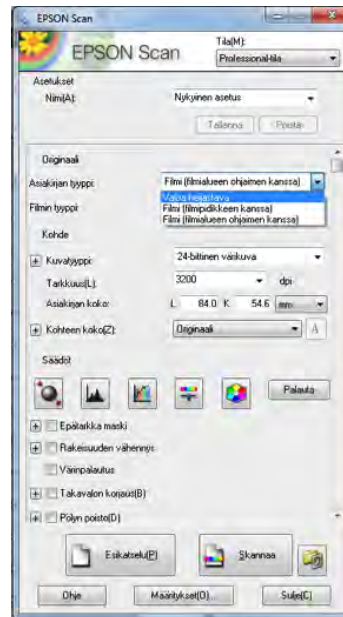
EPSON Scan

EPSON Scan

Tila(M):
Professional-tila

Asetukset

Nimi(A): Nykyinen asetus

Tallenna Poista

Originaali

Asiakirjan tyyppi: Filmi (filmialueen ohjaimen kanssa)

Filmin tyyppi:

Valos heijastava
Filmi (filmipidikkeen kanssa)
Filmi (filmialueen ohjaimen kanssa)

Kohde

Kuvatyyppi: 24-bittinen värikuva

Tarkkuus(L): 3200 dpi

Asiakirjan koko: L 84.0 K 54.6 mm

Kohteen koko(Z): Originaali

Säädöt

Palauta

Epätarkka maski

Rakeisuuden vähennys

Värinpalautus

Takavalon korjaus(B)

Pölyn poisto(D)

Esikatselu(P)

Skannaa

Ohje

Määritykset(O)...

Sulje(C)